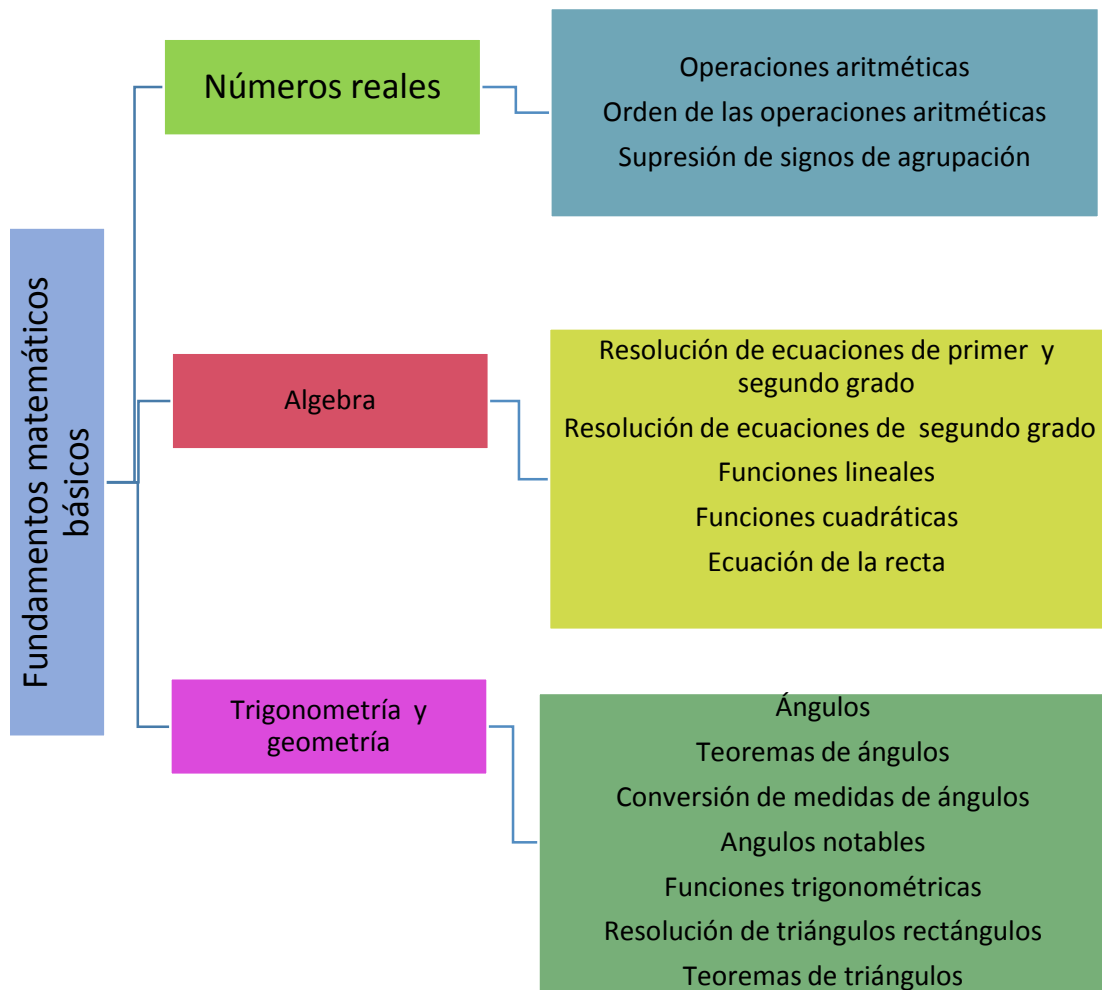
Fundamentos matemáticos básicos

Números reales

Operaciones aritméticas
Orden de las operaciones aritméticas
Supresión de signos de agrupación

Algebra

Resolución de ecuaciones de primer y segundo grado
Resolución de ecuaciones de segundo grado
Funciones lineales
Funciones cuadráticas
Ecuación de la recta

Trigonometría y geometría

Ángulos
Teoremas de ángulos
Conversión de medidas de ángulos
Angulos notables
Funciones trigonométricas
Resolución de triángulos rectángulos
Teoremas de triángulos